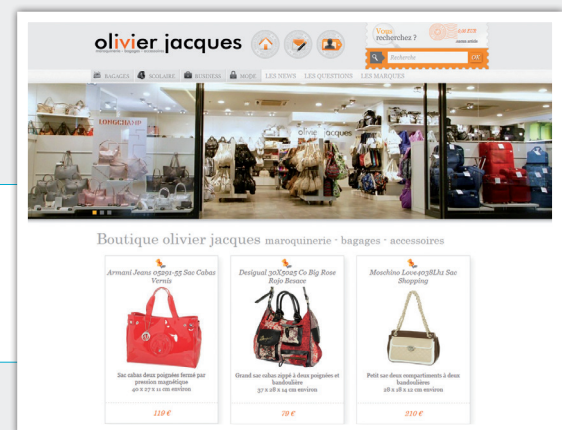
olivier jacques
maroquinerie · bagages · accessoires

Vous recherchez ?

Recherche
OK

BAGAGES
SCOLAIRE
BUSINESS
MODE
LES NEWS
LES QUESTIONS
LES MARQUES

LONGCHAMP

olivier jacques

Boutique olivier jacques maroquinerie · bagages · accessoires

Armani Jeans 05291-55 Sac Cabas Vernis

Sac cabas deux poignées fermé par pression magnétique
40 x 27 x 11 cm environ

110 €

Desigual 30X5025 Co Big Rose Rojo Bruxe

Grand sac cabas zippé à deux poignées et bandoulière
37 x 28 x 14 cm environ

78 €

Moschino Love4038Lh1 Sac Shopping

Petit sac deux compartiments à deux bandoulières
28 x 18 x 12 cm environ

210 €